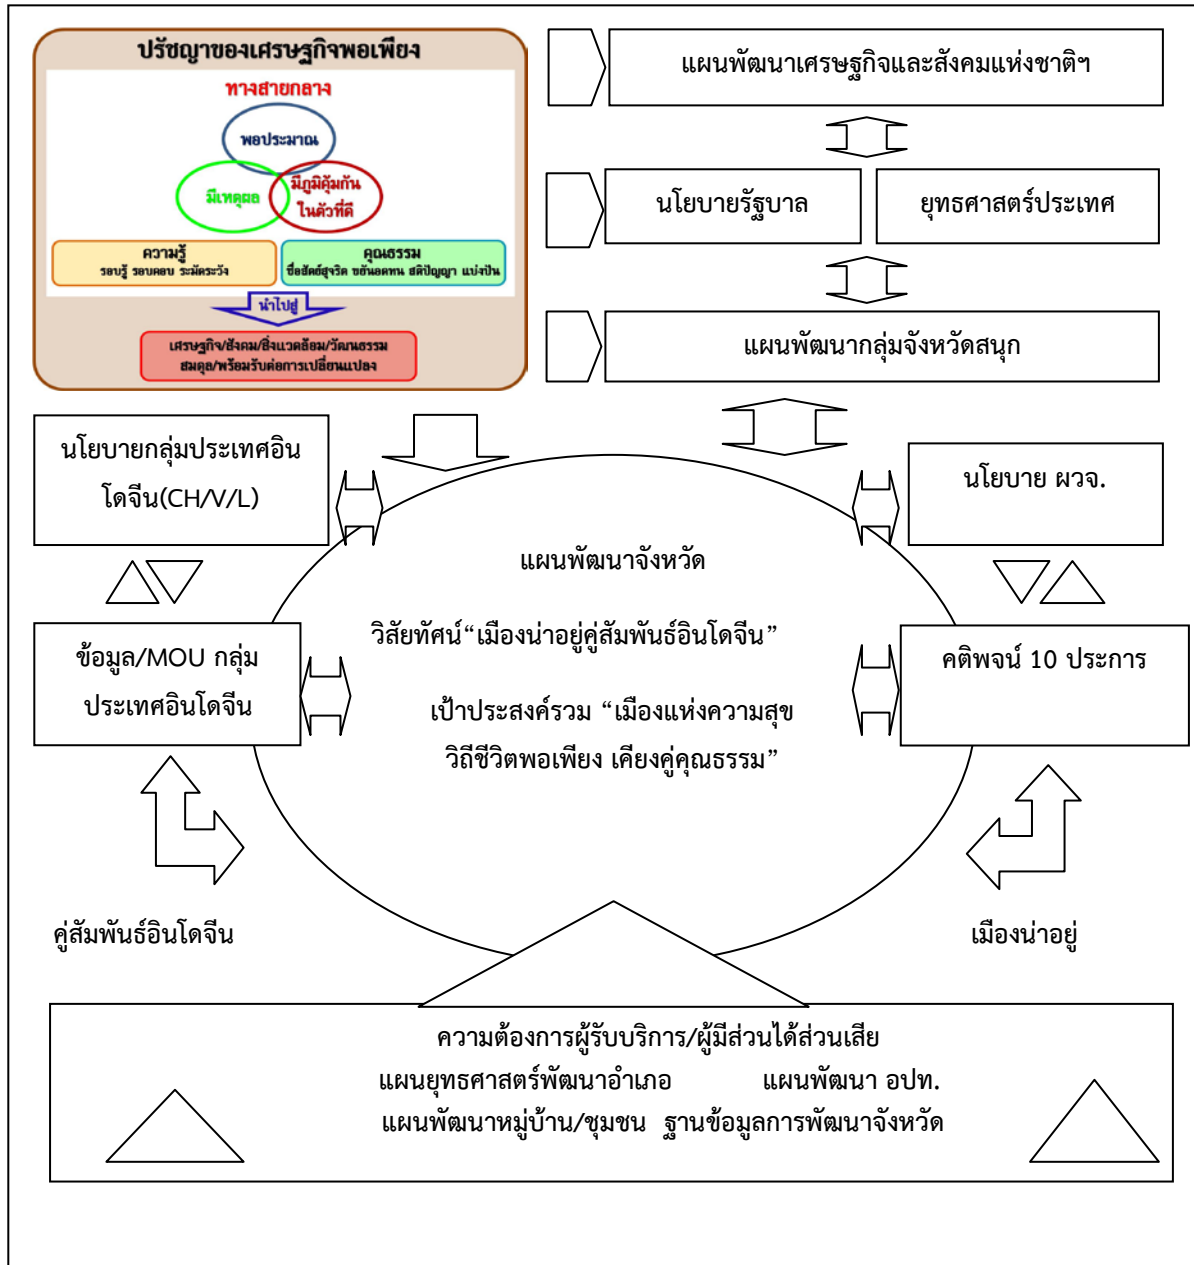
ปรัชญาของเศรษฐกิจพอเพียง
ทางสายกลาง
พอประมาณ
มีเหตุผล
มีภูมิคุ้มกันในตัวที่ดี
ความรู้
รอบรู้ รอบคอบ ระมัดระวัง
คุณธรรม
ซื่อสัตย์สุจริต ขยันอดทน สติปัญญา แบ่งปัน
นำไปสู่
เศรษฐกิจ/สังคม/สิ่งแวดล้อม/วัฒนธรรม สมดุล/พร้อมรับต่อการเปลี่ยนแปลง

แผนพัฒนาเศรษฐกิจและสังคมแห่งชาติฯ

นโยบายรัฐบาล

ยุทธศาสตร์ประเทศ

แผนพัฒนากลุ่มจังหวัดสนุก

นโยบายกลุ่มประเทศอินโดจีน(CH/V/L)

นโยบาย ผวจ.

แผนพัฒนาจังหวัด

วิสัยทัศน์“เมืองน่าอยู่คู่สัมพันธ์อินโดจีน”

เป้าประสงค์รวม “เมืองแห่งความสุข วิถีชีวิตพอเพียง เคียงคู่คุณธรรม”

ข้อมูล/MOU กลุ่มประเทศอินโดจีน

คติพจน์ 10 ประการ

คู่สัมพันธ์อินโดจีน

เมืองน่าอยู่

ความต้องการผู้รับบริการ/ผู้มีส่วนได้ส่วนเสีย
แผนยุทธศาสตร์พัฒนาอำเภอ แผนพัฒนา อปท.
แผนพัฒนาหมู่บ้าน/ชุมชน ฐานข้อมูลการพัฒนาจังหวัด